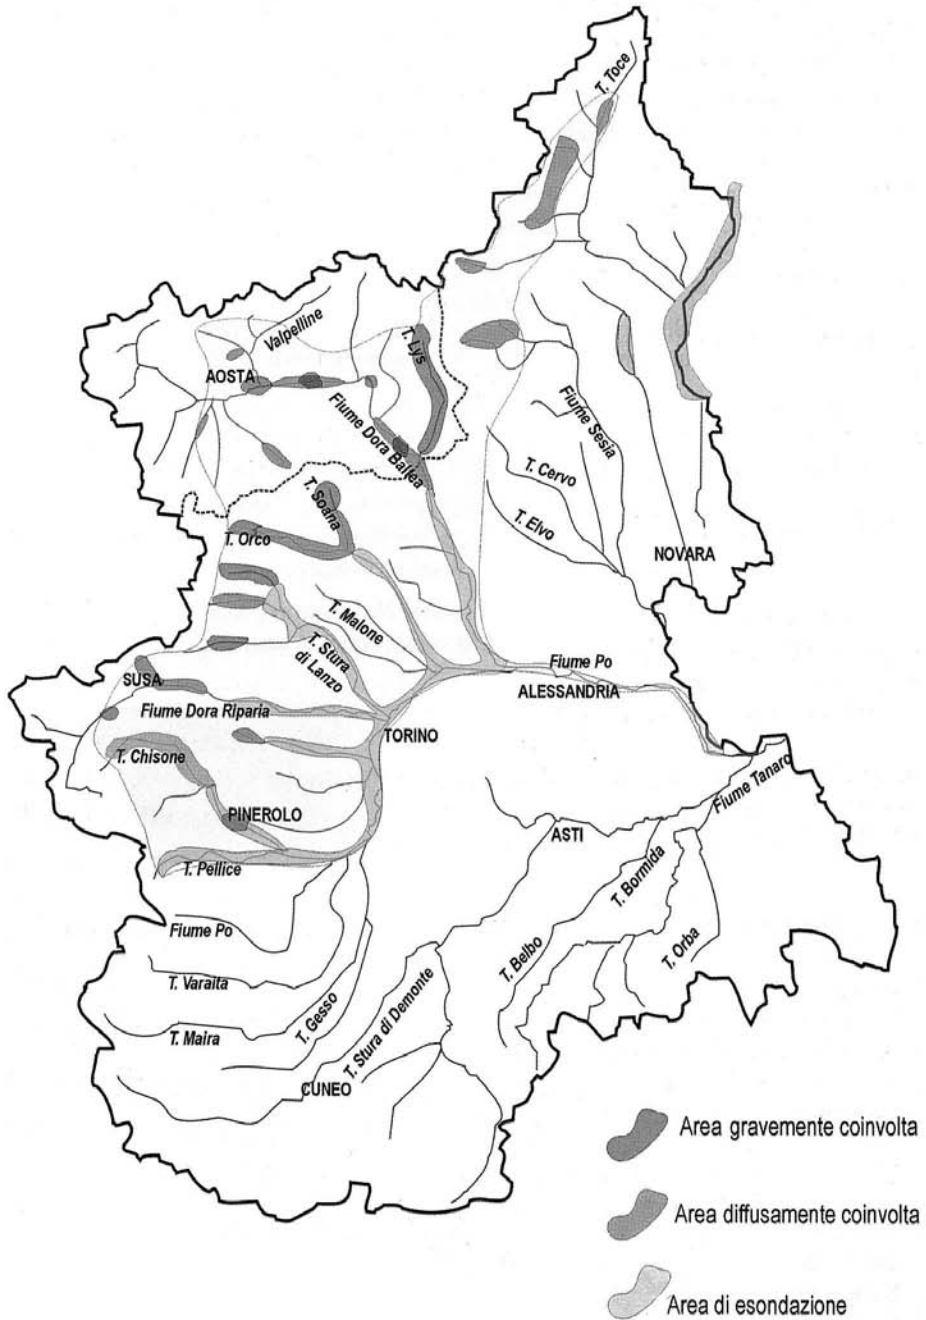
T. Toce
Valpelline
AOSTA
T. Lys
Fiume Dora Baltea
Fiume Sesia
T. Cervo
T. Elvo
NOVARA
T. Soana
T. Orco
T. Malone
T. Stura di Lanzo
Fiume Po
ALESSANDRIA
SUSA
Fiume Dora Riparia
TORINO
T. Chisone
PINEROLO
ASTI
Fiume Tanaro
T. Bormida
T. Pellice
Fiume Po
T. Varaita
T. Maira
T. Gesso
T. Stura di Demonte
T. Belbo
T. Orba
CUNEO
Area gravemente coinvolta
Area diffusamente coinvolta
Area di esondazione